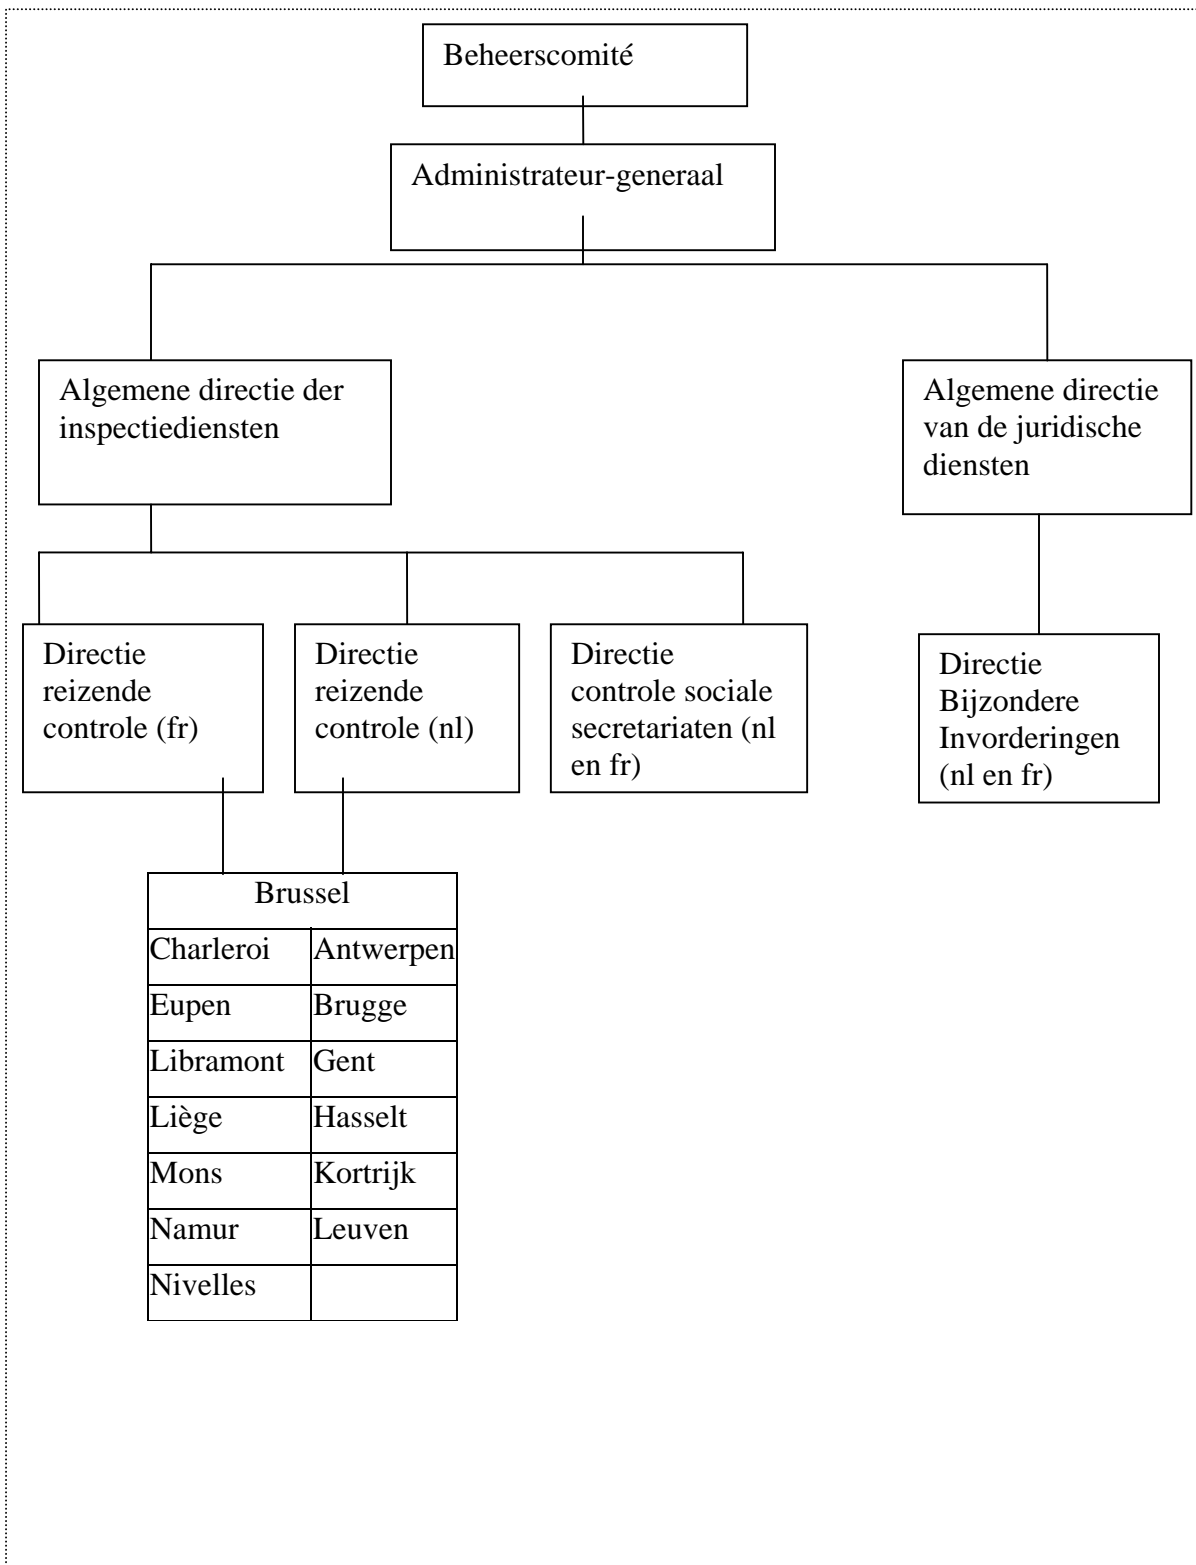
Beheerscomité

Administrateur-generaal

Algemene directie der inspectiediensten

Algemene directie van de juridische diensten

Directie reizende controle (fr)

Directie reizende controle (nl)

Directie controle sociale secretariaten (nl en fr)

Directie Bijzondere Invorderingen (nl en fr)

| Brussel | |
|---|---|
| Charleroi | Antwerpen |
| Eupen | Brugge |
| Libramont | Gent |
| Liège | Hasselt |
| Mons | Kortrijk |
| Namur | Leuven |
| Nivelles | |